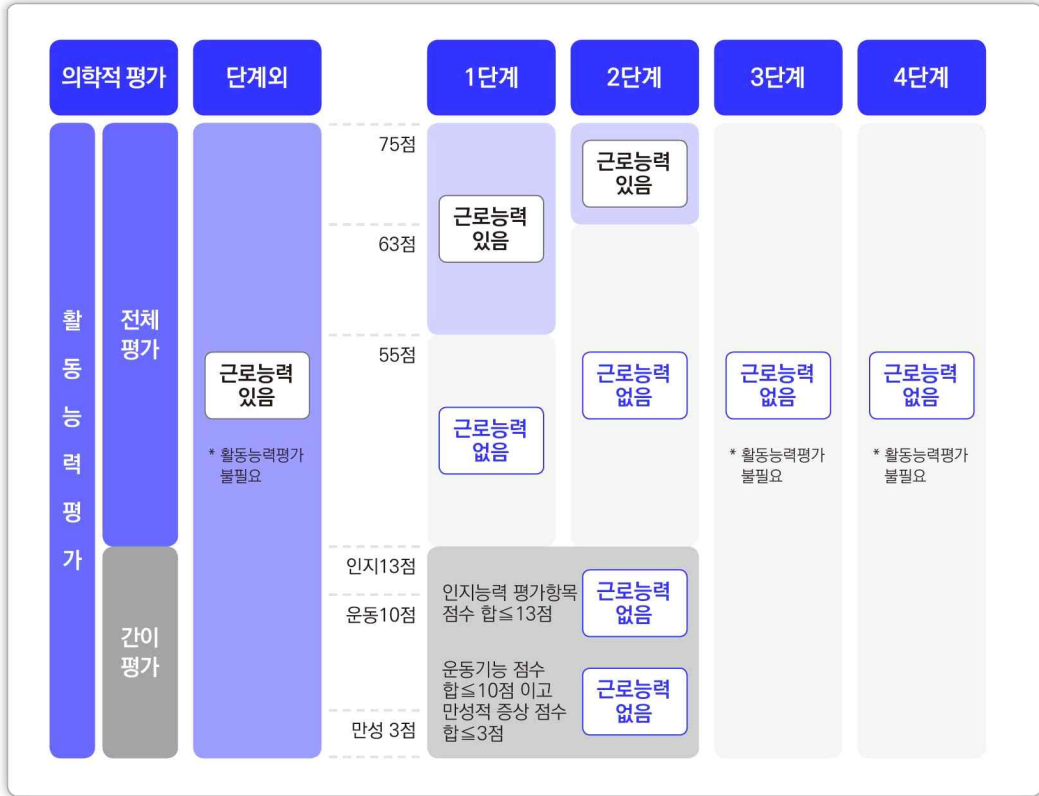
의학적 평가

단계외

1단계

2단계

3단계

4단계

활동능력평가

전체평가

간이평가

근로능력 있음

* 활동능력평가 불필요

75점

63점

55점

인지13점

운동10점

만성 3점

근로능력 있음

근로능력 없음

근로능력 있음

근로능력 없음

근로능력 없음

* 활동능력평가 불필요

근로능력 없음

* 활동능력평가 불필요

인지능력 평가항목 점수 합≤13점

근로능력 없음

운동기능 점수 합≤10점 이고 만성적 증상 점수 합≤3점

근로능력 없음